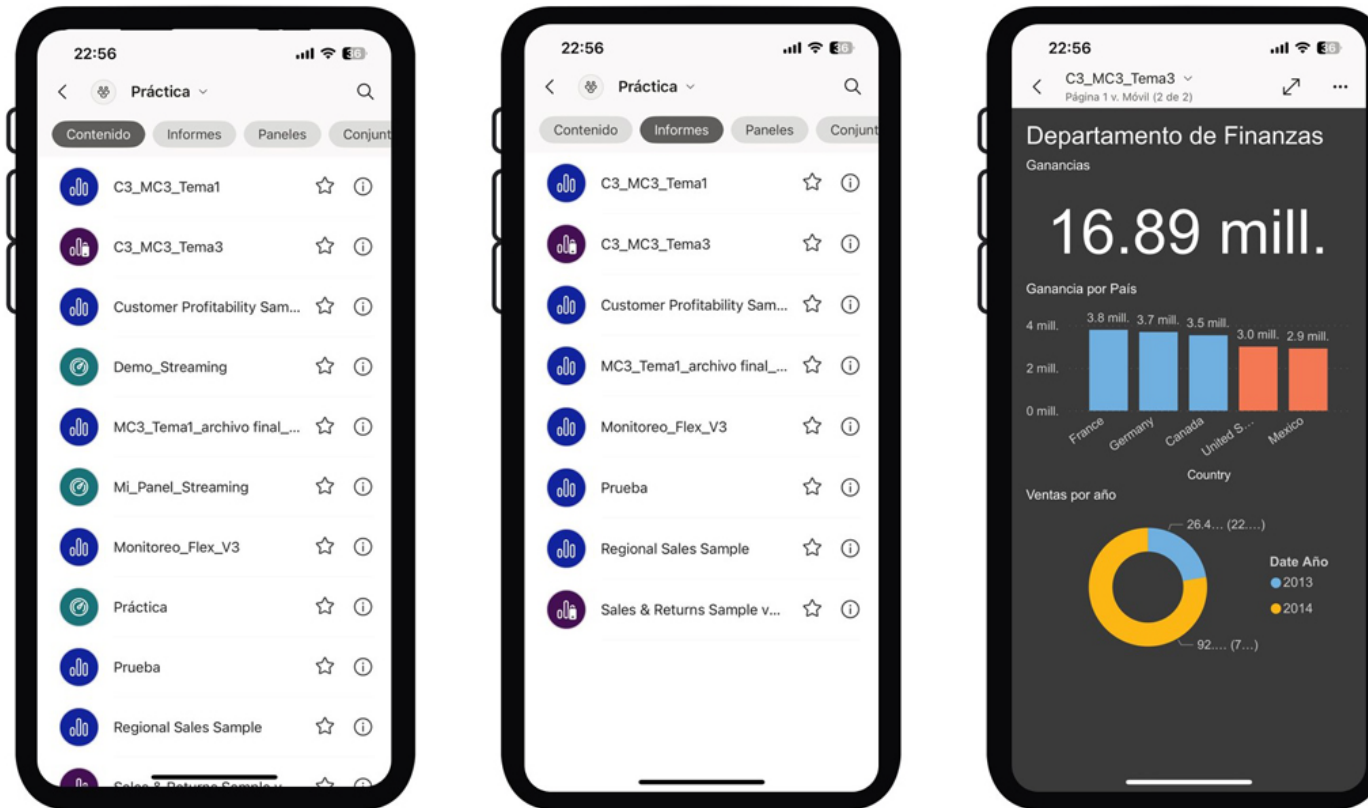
22:56
36

Práctica

Contenido
Informes
Paneles
Conjunt

C3_MC3_Tema1
C3_MC3_Tema3
Customer Profitability Sam...
Demo_Streaming
MC3_Tema1_archivo final_...
Mi_Panel_Streaming
Monitoreo_Flex_V3
Práctica
Prueba
Regional Sales Sample
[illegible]

22:56
36

Práctica

Contenido
Informes
Paneles
Conjunt

C3_MC3_Tema1
C3_MC3_Tema3
Customer Profitability Sam...
MC3_Tema1_archivo final_...
Monitoreo_Flex_V3
Prueba
Regional Sales Sample
Sales & Returns Sample v...

22:56
36

C3_MC3_Tema3
Página 1 v. Móvil (2 de 2)

Departamento de Finanzas
Ganancias
16.89 mill.

Ganancia por País
4 mill.
2 mill.
0 mill.
3.8 mill.
3.7 mill.
3.5 mill.
3.0 mill.
2.9 mill.
France
Germany
Canada
United S...
Mexico
Country

Ventas por año
26.4... (22....)
92.... (7....)
Date Año
2013
2014